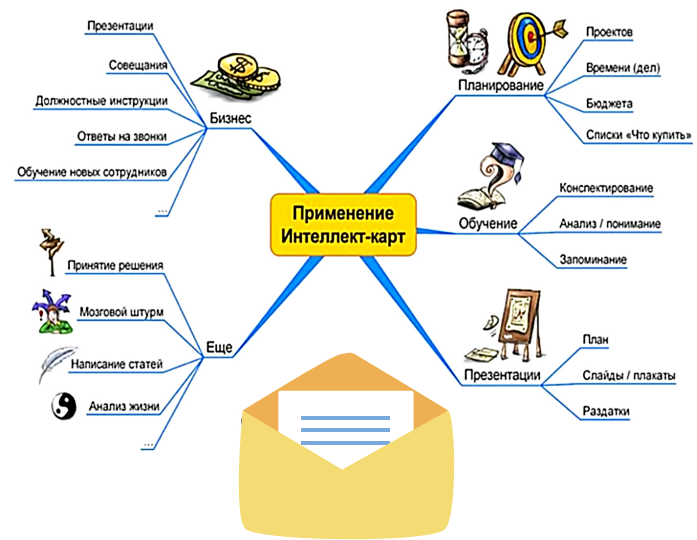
Применение Интеллект-карт

Бизнес
Презентации
Совещания
Должностные инструкции
Ответы на звонки
Обучение новых сотрудников
...

Планирование
Проектов
Времени (дел)
Бюджета
Списки «Что купить»

Обучение
Конспектирование
Анализ / понимание
Запоминание

Еще
Принятие решения
Мозговой штурм
Написание статей
Анализ жизни
...

Презентации
План
Слайды / плакаты
Раздатки